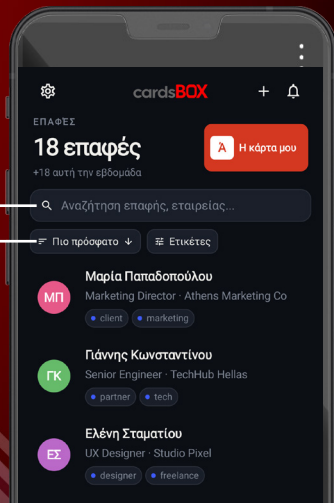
cardsBOX

ΕΠΑΦΕΣ

18 επαφές

+18 αυτή την εβδομάδα

Η κάρτα μου

Αναζήτηση επαφής, εταιρείας...

Πιο πρόσφατο

Ετικέτες

ΜΠ Μαρία Παπαδοπούλου
Marketing Director · Athens Marketing Co
client marketing

ΓΚ Γιάννης Κωνσταντίνου
Senior Engineer · TechHub Hellas
partner tech

ΕΣ Ελένη Σταματίου
UX Designer · Studio Pixel
designer freelance